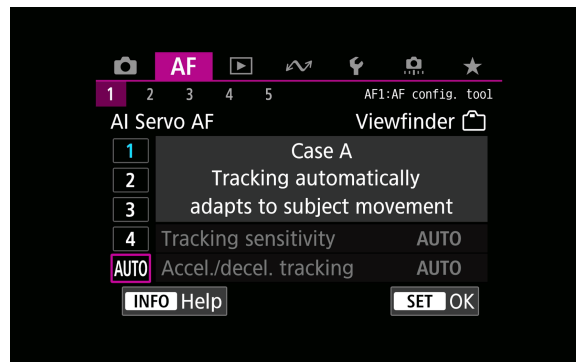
AF

1 2 3 4 5 AF1:AF config. tool

AI Servo AF Viewfinder

1
2
3
4
AUTO

Case A
Tracking automatically adapts to subject movement

Tracking sensitivity AUTO
Accel./decel. tracking AUTO

INFO Help
SET OK